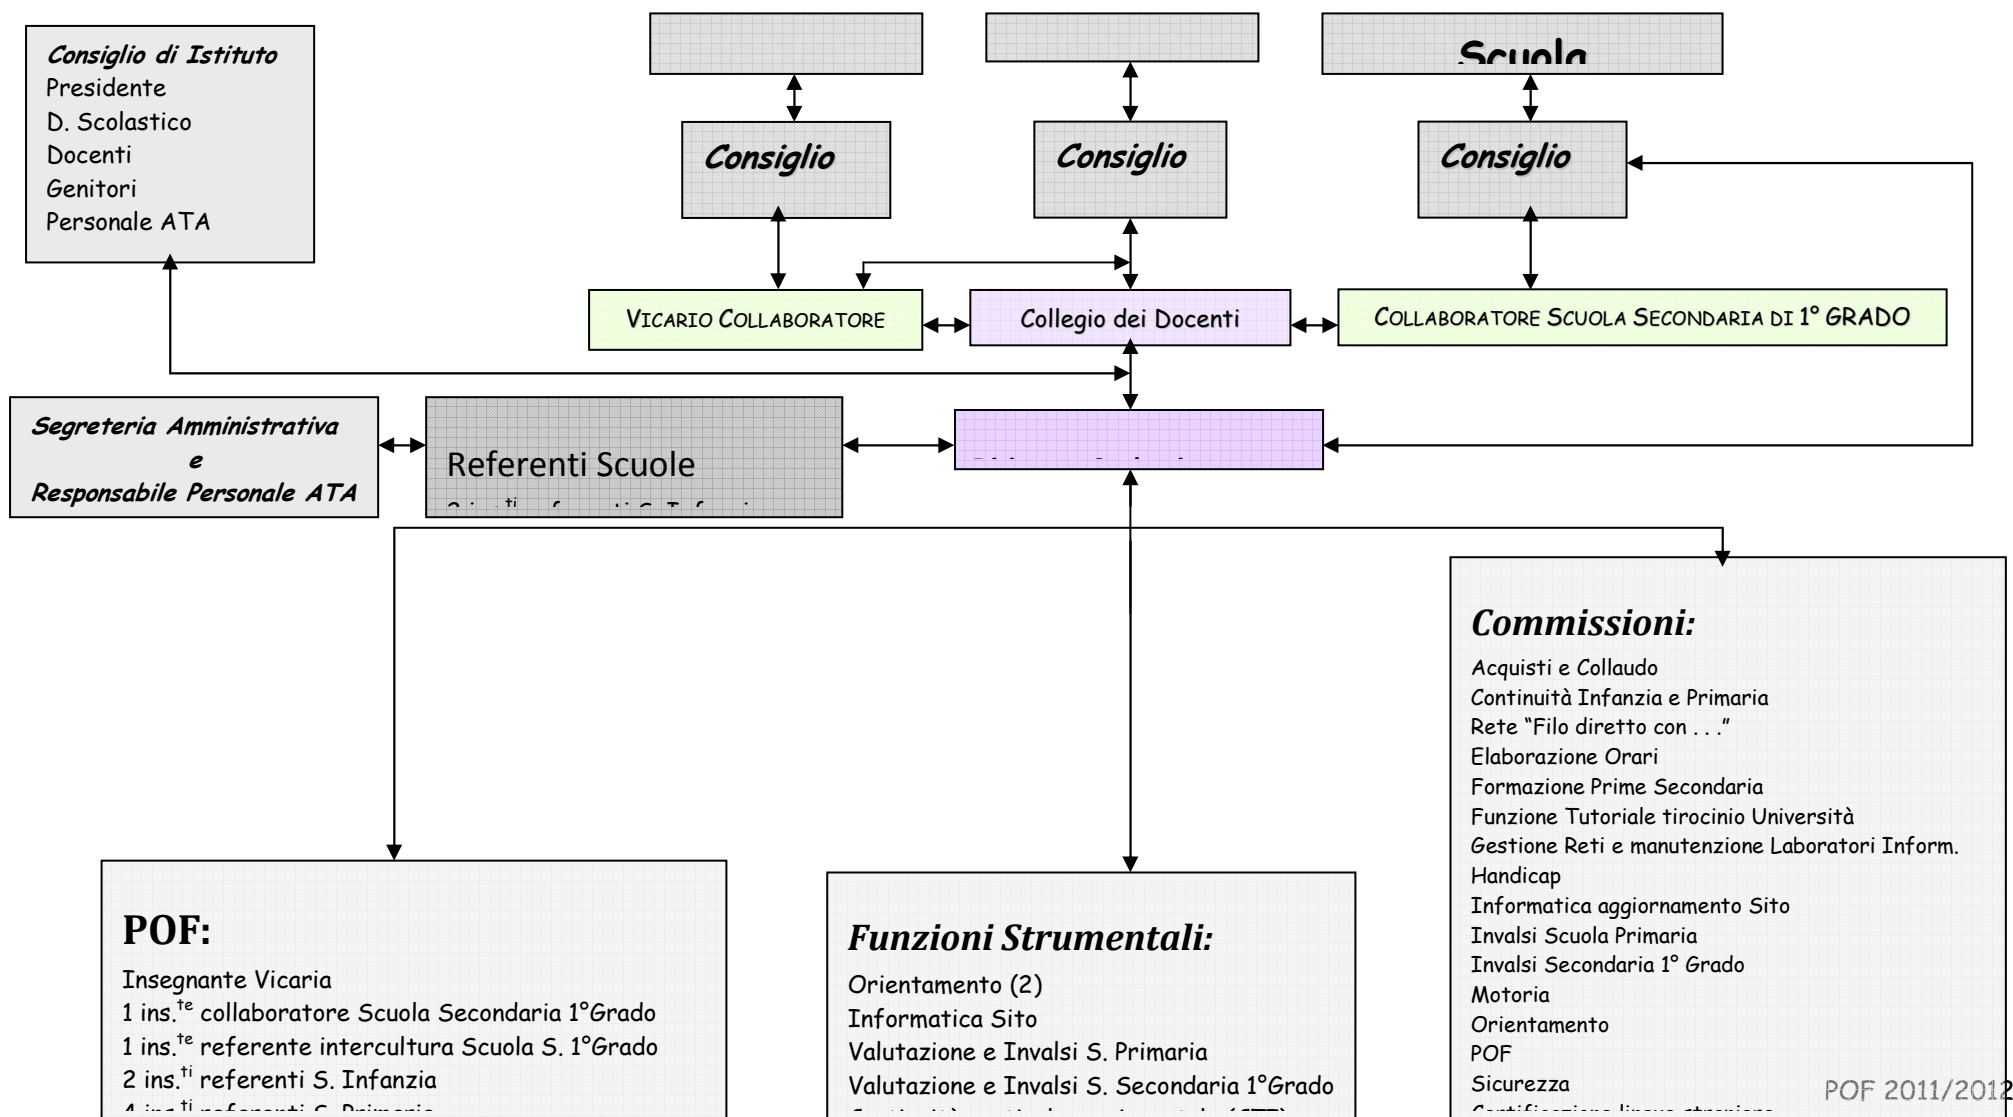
Consiglio di Istituto
Presidente
D. Scolastico
Docenti
Genitori
Personale ATA

Scuola

Consiglio

Consiglio

Consiglio

VICARIO COLLABORATORE

Collegio dei Docenti

COLLABORATORE SCUOLA SECONDARIA DI 1° GRADO

Segreteria Amministrativa
e
Responsabile Personale ATA

Referenti Scuole
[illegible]

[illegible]

Commissioni:
Acquisti e Collaudo
Continuità Infanzia e Primaria
Rete "Filo diretto con . . ."
Elaborazione Orari
Formazione Prime Secondaria
Funzione Tutoriale tirocinio Università
Gestione Reti e manutenzione Laboratori Inform.
Handicap
Informatica aggiornamento Sito
Invalsi Scuola Primaria
Invalsi Secondaria 1° Grado
Motoria
Orientamento
POF
Sicurezza
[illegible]

POF:
Insegnante Vicaria
1 ins.$^{te}$ collaboratore Scuola Secondaria 1°Grado
1 ins.$^{te}$ referente intercultura Scuola S. 1°Grado
2 ins.$^{ti}$ referenti S. Infanzia
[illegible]

Funzioni Strumentali:
Orientamento (2)
Informatica Sito
Valutazione e Invalsi S. Primaria
Valutazione e Invalsi S. Secondaria 1°Grado
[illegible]

POF 2011/2012